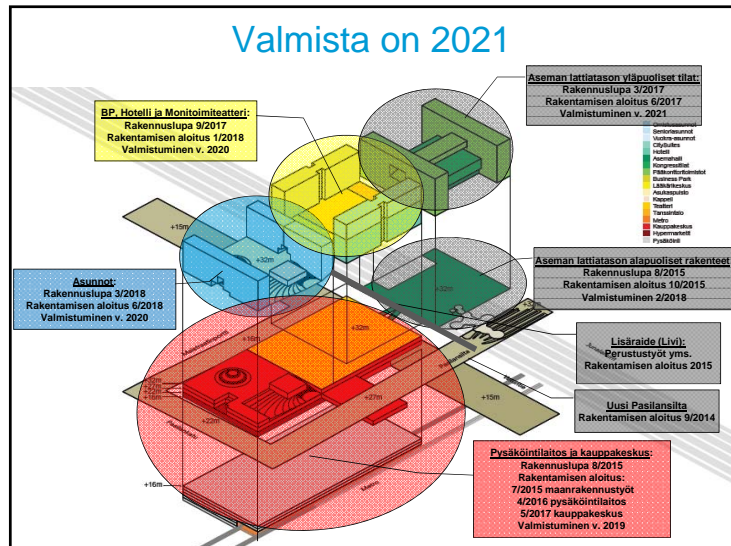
Valmista on 2021

Aseman lattiatason yläpuoliset tilat:
Rakennuslupa 3/2017
Rakentamisen aloitus 6/2017
Valmistuminen v. 2021

BP, Hotelli ja Monitoimiteatteri:
Rakennuslupa 9/2017
Rakentamisen aloitus 1/2018
Valmistuminen v. 2020

Omistusasunnot
Senioriasunnot
Vuokra-asunnot
CityBuilles
Hotelli
Asemahalli
Kongressitilat
Päätoimitoimistot
Business Park
Lääkärikeskus
Asukaspuisto
Kappeli
Teatteri
Tanssiinto
Metro
Kauppakeskus
Hypermarketti
Pysäköinti

+15m
+32m
+32m
+32m

Aseman lattiatason alapuoliset rakenteet
Rakennuslupa 8/2015
Rakentamisen aloitus 10/2015
Valmistuminen 2/2018

Asunnot:
Rakennuslupa 3/2018
Rakentamisen aloitus 6/2018
Valmistuminen v. 2020

+16m
+32m
+27m
+22m
+15m

Lisäraide (Livi):
Perustustyöt yms.
Rakentamisen aloitus 2015

Uusi Pasilansilta
Rakentamisen aloitus 9/2014

Pysäköintilaitos ja kauppakeskus:
Rakennuslupa 8/2015
Rakentamisen aloitus:
7/2015 maanrakennustyöt
4/2016 pysäköintilaitos
5/2017 kauppakeskus
Valmistuminen v. 2019

+16m